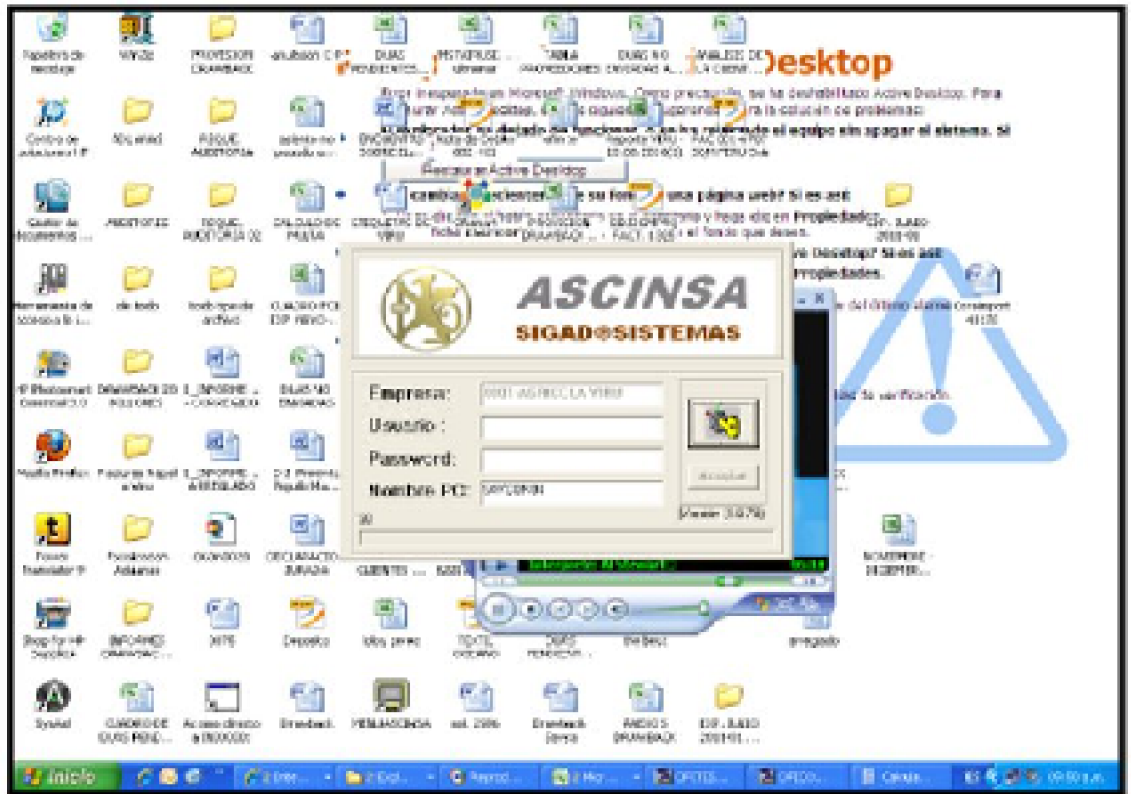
Papelera de reciclaje
Winzip
PROVISION DRAWBACK
anulacion C.P.
DUAS PENDIENTES
PISTAPRISE ultimate
TABLA PROVEEDORES
DUAS NO ENVIADAS A...
ANALISIS DE LA CUENT...
Desktop

Centro de soluciones HP
Mi música
FISCAL AUDITORIA
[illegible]
Restaurar Active Desktop
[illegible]

Gestor de documentos ...
AUDITORES
FISCAL AUDITORIA 02
CALCULO DE MULTA
Nota Electronica
EXP. JULIO 2008 09

Herramienta de scanner
de todo
todo tipo de archivo
CUADRO PCE EXP. NEVO...
Consignet 48170

HP Photosmart Essential 2.0
DRAWBACK 20 POLVORES
1_INFORME ... CORREGIDO
DUAS NO ENVIADAS

Mozilla Firefox
Facturas Papel anulas
1_INFORME ... ARREGLADO
2-2 Presenta Papelería...

Power Translator 9
Facturación Aduanas
09042009
DECLARACIO... JURADA
CLIENTES
NOMBRERE INGENIERI...

Shop for HP Supplies
INFORMES DRAWBACK...
3075
Deposito
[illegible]
TOTAL CIUDADANO
DUAS PENDIENTES...
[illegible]
agregado

Synaed
CUADRO DE DUAS PEND...
Acceso directo a DIGOCOO1
Drawback
MENUASCINSA
sol. 2006
Drawback Sonia
ANEXO 5 DRAWBACK
EXP. JULIO 2008 01...

ASCINSA
SIGAD®SISTEMAS
Empresa: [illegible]
Usuario :
Password:
Nombre PC: SAPCOMIN
Aceptar
Version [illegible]

Inicio
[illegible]
09:50 p.m.